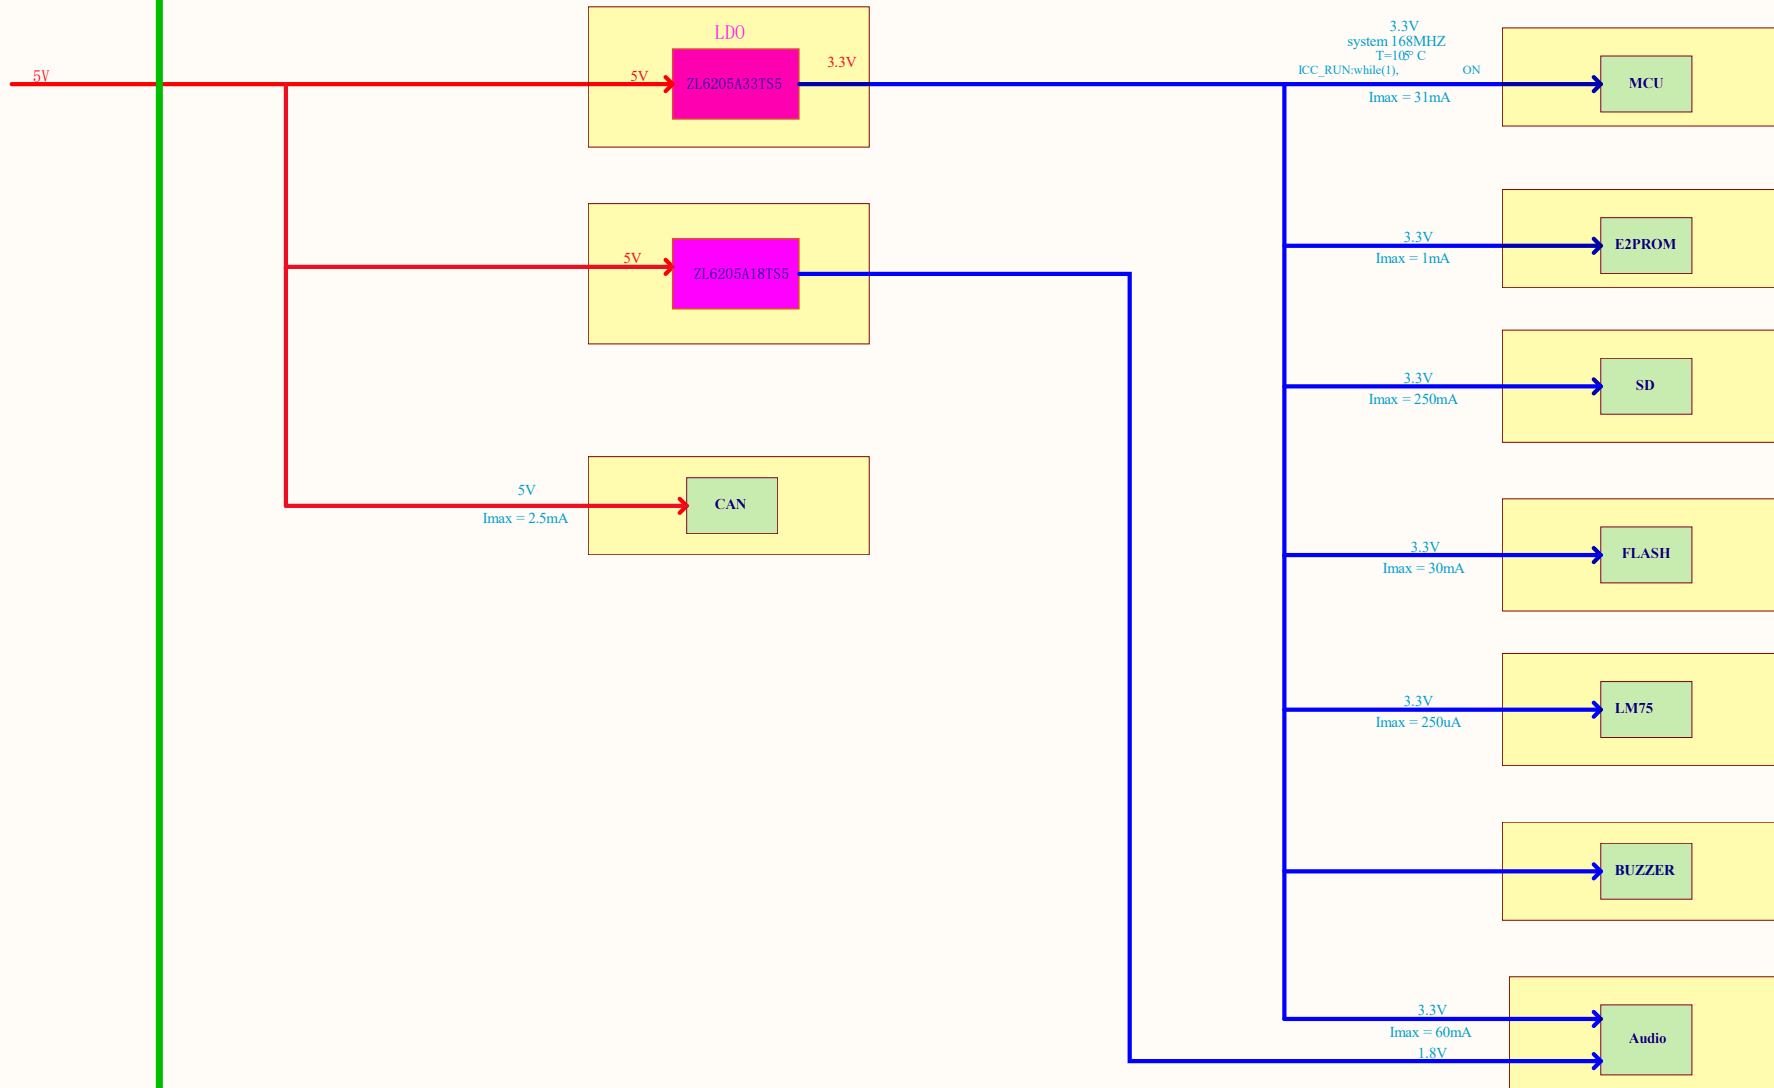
LDO

5V

5V

ZL6205A33TS5

3.3V

3.3V
system 168MHZ
T=105° C
ICC_RUN:while(1), ON
Imax = 31mA

MCU

5V

ZL6205A18TS5

3.3V
Imax = 1mA

E2PROM

3.3V
Imax = 250mA

SD

5V
Imax = 2.5mA

CAN

3.3V
Imax = 30mA

FLASH

3.3V
Imax = 250uA

LM75

BUZZER

3.3V
Imax = 60mA
1.8V

Audio